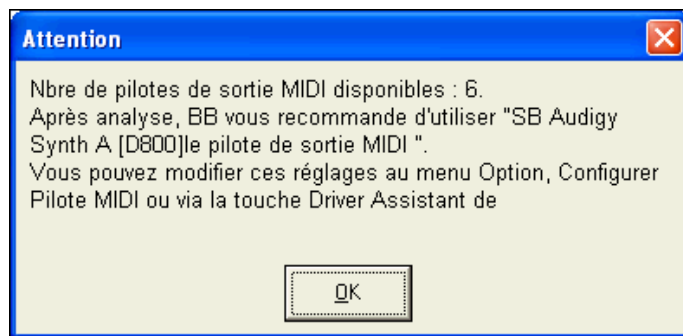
Attention

Nbre de pilotes de sortie MIDI disponibles : 6.
Après analyse, BB vous recommande d'utiliser "SB Audigy Synth A [D800]le pilote de sortie MIDI ".
Vous pouvez modifier ces réglages au menu Option, Configurer Pilote MIDI ou via la touche Driver Assistant de

OK